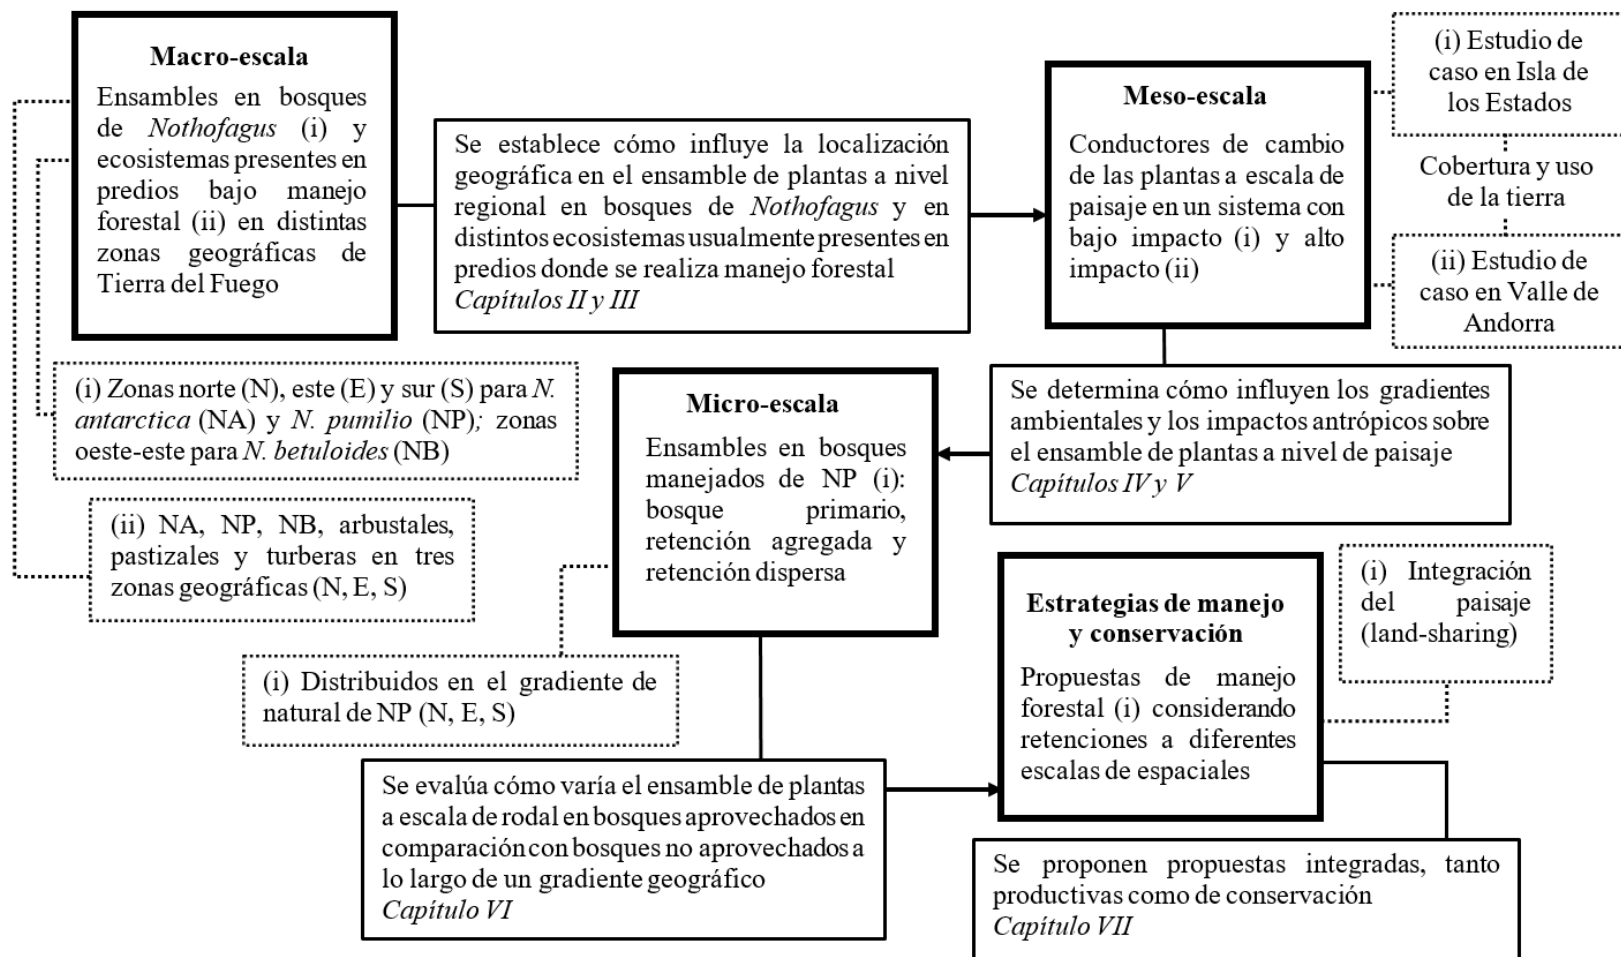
Macro-escala

Ensambles en bosques de *Nothofagus* (i) y ecosistemas presentes en predios bajo manejo forestal (ii) en distintas zonas geográficas de Tierra del Fuego

Se establece cómo influye la localización geográfica en el ensamble de plantas a nivel regional en bosques de *Nothofagus* y en distintos ecosistemas usualmente presentes en predios donde se realiza manejo forestal *Capítulos II y III*

Meso-escala

Conductores de cambio de las plantas a escala de paisaje en un sistema con bajo impacto (i) y alto impacto (ii)

(i) Estudio de caso en Isla de los Estados

Cobertura y uso de la tierra

(ii) Estudio de caso en Valle de Andorra

(i) Zonas norte (N), este (E) y sur (S) para *N. antarctica* (NA) y *N. pumilio* (NP); zonas oeste-este para *N. betuloides* (NB)

(ii) NA, NP, NB, arbustales, pastizales y turberas en tres zonas geográficas (N, E, S)

Micro-escala

Ensambles en bosques manejados de NP (i): bosque primario, retención agregada y retención dispersa

Se determina cómo influyen los gradientes ambientales y los impactos antrópicos sobre el ensamble de plantas a nivel de paisaje *Capítulos IV y V*

(i) Distribuidos en el gradiente de natural de NP (N, E, S)

Estrategias de manejo y conservación

Propuestas de manejo forestal (i) considerando retenciones a diferentes escalas de espaciales

(i) Integración del paisaje (land-sharing)

Se evalúa cómo varía el ensamble de plantas a escala de rodal en bosques aprovechados en comparación con bosques no aprovechados a lo largo de un gradiente geográfico *Capítulo VI*

Se proponen propuestas integradas, tanto productivas como de conservación *Capítulo VII*